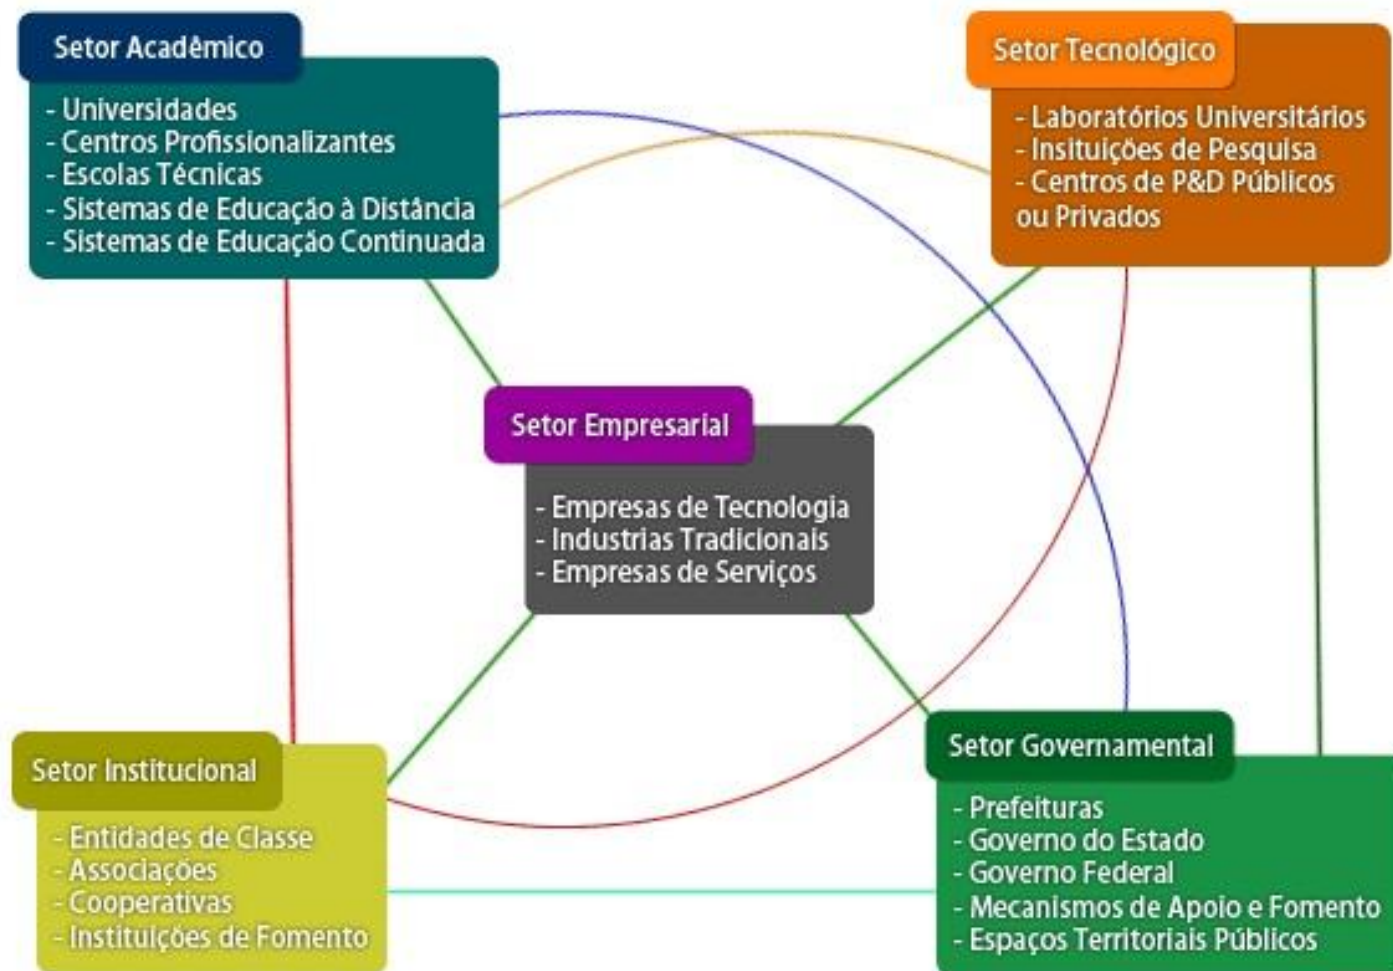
Setor Acadêmico

- Universidades
- Centros Profissionalizantes
- Escolas Técnicas
- Sistemas de Educação à Distância
- Sistemas de Educação Continuada

Setor Tecnológico

- Laboratórios Universitários
- Insituições de Pesquisa
- Centros de P&D Públicos ou Privados

Setor Empresarial

- Empresas de Tecnologia
- Industrias Tradicionais
- Empresas de Serviços

Setor Institucional

- Entidades de Classe
- Associações
- Cooperativas
- Instituições de Fomento

Setor Governamental

- Prefeituras
- Governo do Estado
- Governo Federal
- Mecanismos de Apoio e Fomento
- Espaços Territoriais Públicos